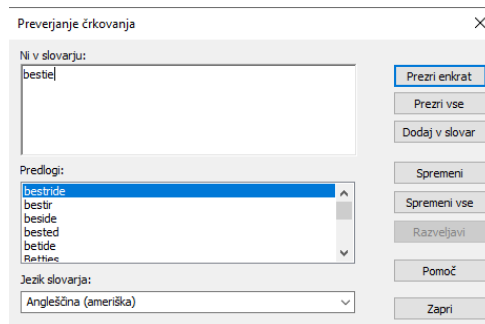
Preverjanje črkovanja

Ni v slovarju:
bestie

Prezri enkrat
Prezri vse
Dodaj v slovar

Predlogi:
bestride
bestir
beside
bested
betide
Betties

Spremeni
Spremeni vse
Razveljavi

Jezik slovarja:
Angleščina (ameriška)

Pomoč
Zapri